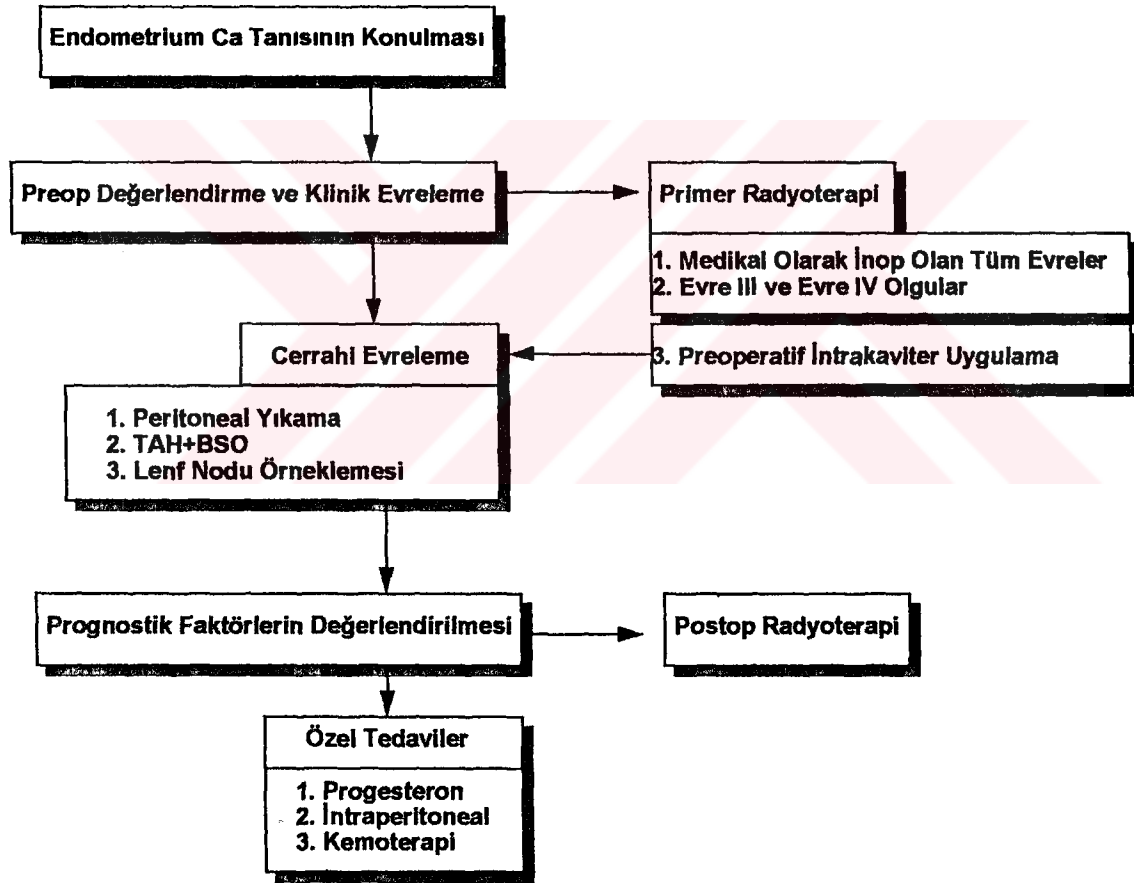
Endometrium Ca Tanısının Konulması

Preop Değerlendirme ve Klinik Evreleme

Primer Radyoterapi

1. Medikal Olarak İnop Olan Tüm Evreler
2. Evre III ve Evre IV Olgular

Cerrahi Evreleme

3. Preoperatif İntrakaviter Uygulama

1. Peritoneal Yıkama
2. TAH+BSO
3. Lenf Nodu Örneklemesi

Prognostik Faktörlerin Değerlendirilmesi

Postop Radyoterapi

Özel Tedaviler

1. Progesteron
2. İntraperitoneal
3. Kemoterapi